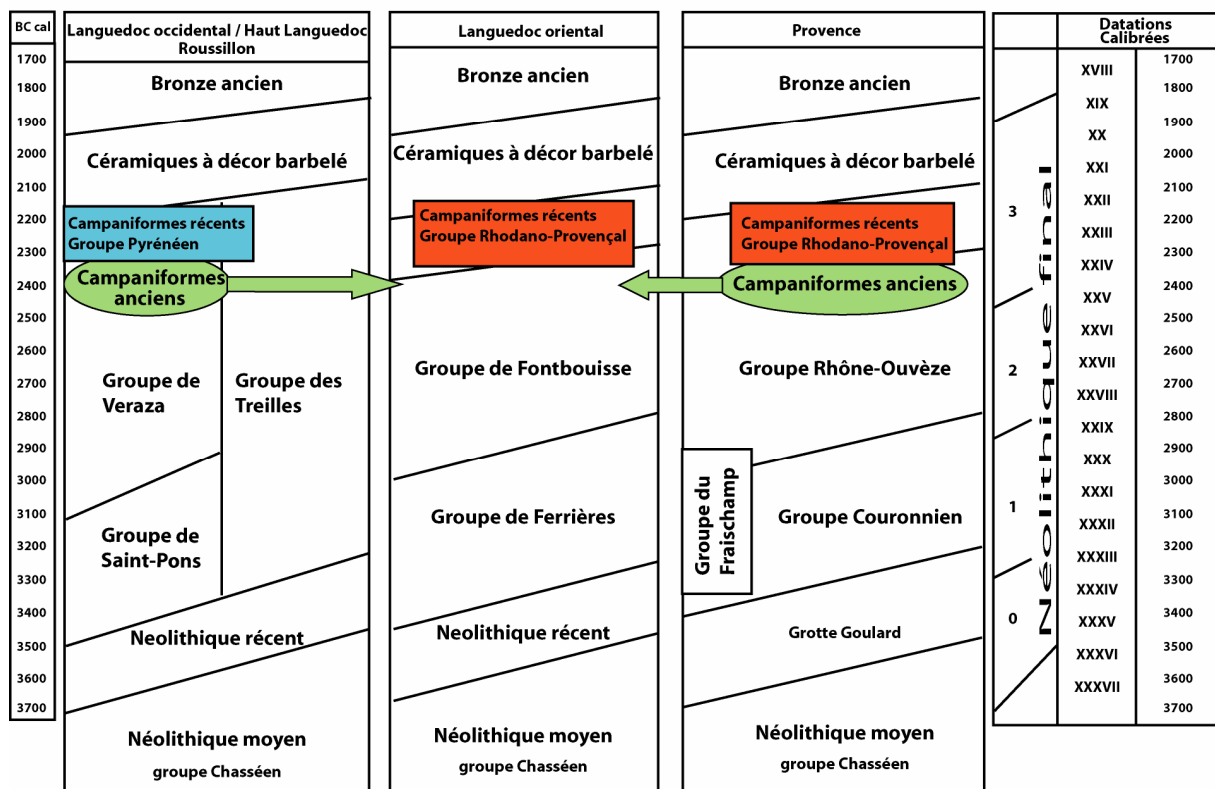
BC cal
1700
1800
1900
2000
2100
2200
2300
2400
2500
2600
2700
2800
2900
3000
3100
3200
3300
3400
3500
3600
3700

Languedoc occidental / Haut Languedoc Roussillon

Bronze ancien

Céramiques à décor barbelé

Campaniformes récents Groupe Pyrénéen

Campaniformes anciens

Groupe de Veraza

Groupe des Treilles

Groupe de Saint-Pons

Neolithique récent

Néolithique moyen groupe Chasséen

Languedoc oriental

Bronze ancien

Céramiques à décor barbelé

Campaniformes récents Groupe Rhodano-Provençal

Groupe de Fontbouisse

Groupe de Ferrières

Neolithique récent

Néolithique moyen groupe Chasséen

Provence

Bronze ancien

Céramiques à décor barbelé

Campaniformes récents Groupe Rhodano-Provençal

Campaniformes anciens

Groupe Rhône-Ouvèze

Groupe du Fraischamp

Groupe Couronnien

Grotte Goulard

Néolithique moyen groupe Chasséen

Datations Calibrées

Néolithique final

3
2
1
0

XVIII
XIX
XX
XXI
XXII
XXIII
XXIV
XXV
XXVI
XXVII
XXVIII
XXIX
XXX
XXXI
XXXII
XXXIII
XXXIV
XXXV
XXXVI
XXXVII

1700
1800
1900
2000
2100
2200
2300
2400
2500
2600
2700
2800
2900
3000
3100
3200
3300
3400
3500
3600
3700